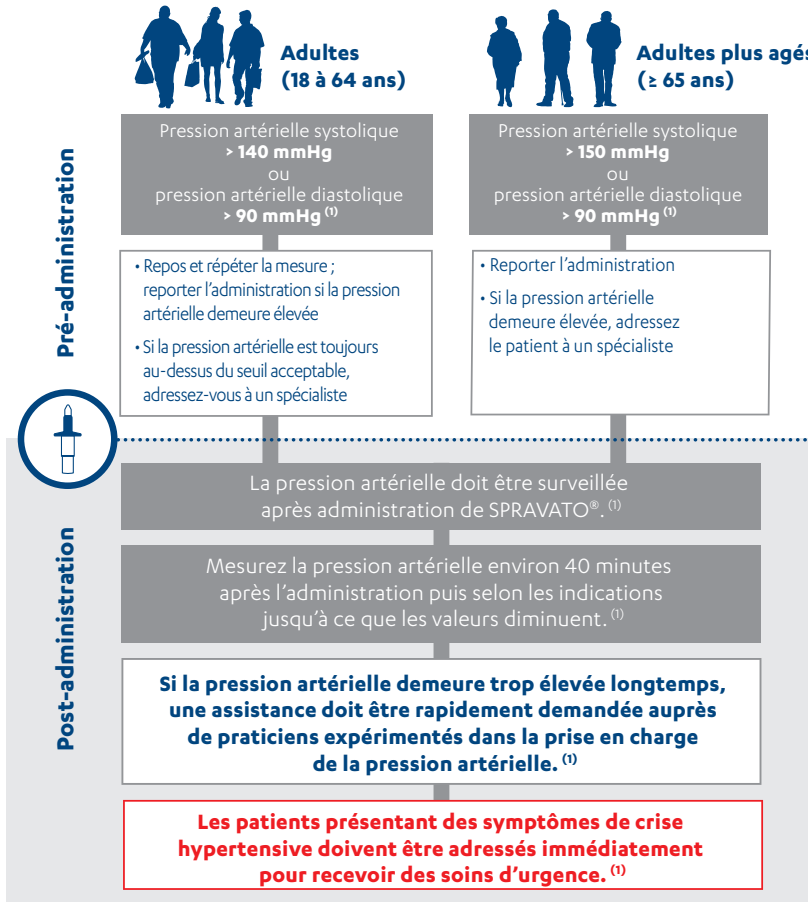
Adultes (18 à 64 ans)

Adultes plus agés (≥ 65 ans)

Pré-administration

Pression artérielle systolique
> 140 mmHg
ou
pression artérielle diastolique
> 90 mmHg $^{(1)}$

Pression artérielle systolique
> 150 mmHg
ou
pression artérielle diastolique
> 90 mmHg $^{(1)}$

• Repos et répéter la mesure ; reporter l'administration si la pression artérielle demeure élevée

• Si la pression artérielle est toujours au-dessus du seuil acceptable, adressez-vous à un spécialiste

• Reporter l'administration

• Si la pression artérielle demeure élevée, adressez le patient à un spécialiste

Post-administration

La pression artérielle doit être surveillée après administration de SPRAVATO®. $^{(1)}$

Mesurez la pression artérielle environ 40 minutes après l'administration puis selon les indications jusqu'à ce que les valeurs diminuent. $^{(1)}$

Si la pression artérielle demeure trop élevée longtemps, une assistance doit être rapidement demandée auprès de praticiens expérimentés dans la prise en charge de la pression artérielle. $^{(1)}$

Les patients présentant des symptômes de crise hypertensive doivent être adressés immédiatement pour recevoir des soins d'urgence. $^{(1)}$